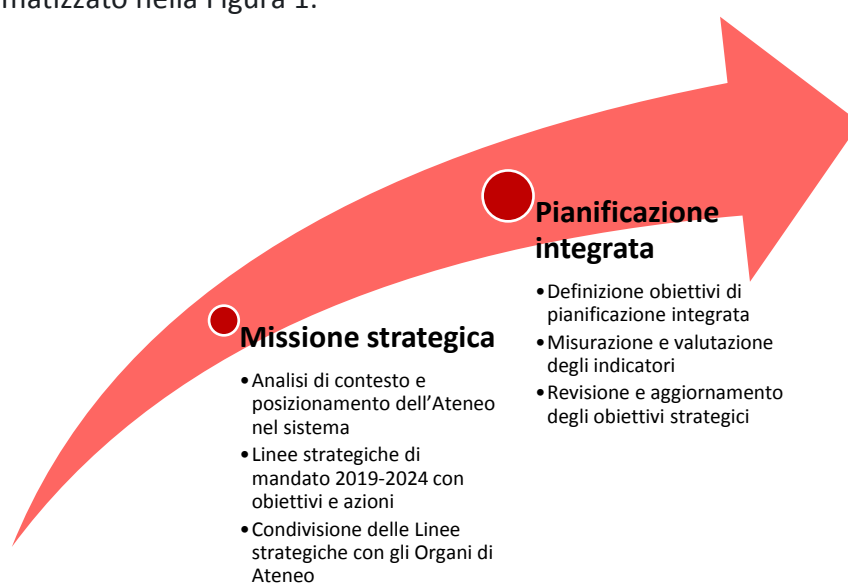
matizzato nella Figura 1.

Pianificazione integrata

• Definizione obiettivi di pianificazione integrata
• Misurazione e valutazione degli indicatori
• Revisione e aggiornamento degli obiettivi strategici

Missione strategica

• Analisi di contesto e posizionamento dell'Ateneo nel sistema
• Linee strategiche di mandato 2019-2024 con obiettivi e azioni
• Condivisione delle Linee strategiche con gli Organi di Ateneo